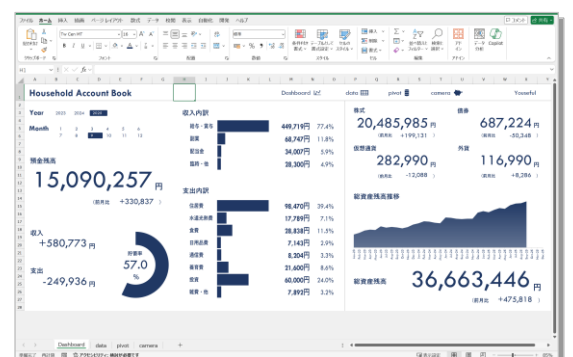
ファイル ホーム 挿入 描画 ページレイアウト 数式 データ 校閲 表示 自動化 開発 ヘルプ

Household Account Book

Dashboard data pivot camera Yosseful

Year 2023 2024 2025

Month 1 2 3 4 5 6
7 8 9 10 11 12

預金残高

15,090,257 円

(前月比 +330,837 )

収入

+580,773 円

支出

-249,936 円

貯蓄率

57.0

%

収入内訳

| | | |
|---|---|---|
| 給与・賞与 | 449,719 円 | 77.4% |
| 副業 | 68,747 円 | 11.8% |
| 配当金 | 34,007 円 | 5.9% |
| 臨時・他 | 28,300 円 | 4.9% |

支出内訳

| | | |
|---|---|---|
| 住居費 | 98,470 円 | 39.4% |
| 水道光熱費 | 17,789 円 | 7.1% |
| 食費 | 28,838 円 | 11.5% |
| 日用品費 | 7,143 円 | 2.9% |
| 通信費 | 8,304 円 | 3.3% |
| 教育費 | 31,600 円 | 8.6% |
| 投資 | 60,000 円 | 24.0% |
| 娯楽・他 | 7,893 円 | 3.2% |

株式

20,485,985 円

(前月比 +199,131 )

債券

687,224 円

(前月比 -30,348 )

仮想通貨

282,990 円

(前月比 -12,088 )

外貨

116,990 円

(前月比 +8,286 )

総資産残高推移

総資産残高

36,663,446 円

(前月比 +475,818 )

Dashboard data pivot camera